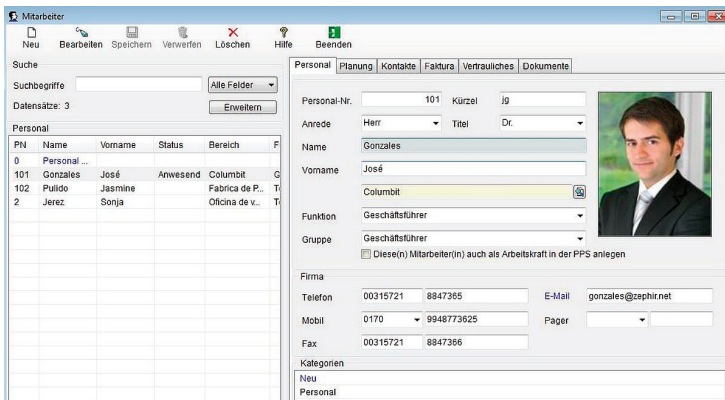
Mitarbeiter

Neu Bearbeiten Speichern Verwerfen Löschen Hilfe Beenden

Suche

Suchbegriffe

Alle Felder

Datensätze: 3

Erweitern

Personal

| PN | Name | Vorname | Status | Bereich | F |
|---|---|---|---|---|---|
| 0 | Personal ... | | | | |
| 101 | Gonzales | José | Anwesend | Columbit | G |
| 102 | Pulido | Jasmine | | Fabrica de P... | T |
| 2 | Jerez | Sonja | | Oficina de v... | T |

Personal Planung Kontakte Faktura Vertrauliches Dokumente

Personal-Nr. 101 Kürzel jg

Anrede Herr Titel Dr.

Name Gonzales

Vorname José

Columbit

Funktion Geschäftsführer

Gruppe Geschäftsführer

Diese(n) Mitarbeiter(in) auch als Arbeitskraft in der PPS anlegen

Firma

Telefon 00315721 8847365 E-Mail gonzales@zephir.net

Mobil 0170 9948773625 Pager

Fax 00315721 8847366

Kategorien

Neu

Personal